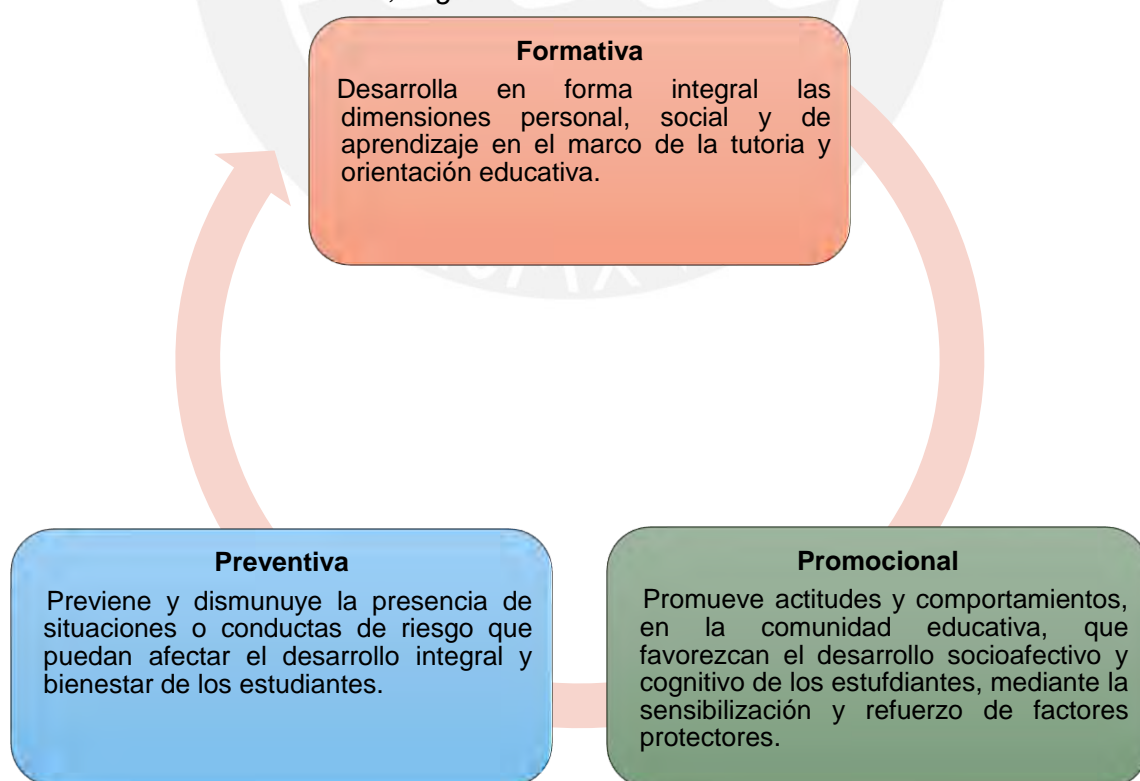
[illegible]

Formativa

Desarrolla en forma integral las dimensiones personal, social y de aprendizaje en el marco de la tutoria y orientación educativa.

Preventiva

Previene y dismunuye la presencia de situaciones o conductas de riesgo que puedan afectar el desarrollo integral y bienestar de los estudiantes.

Promocional

Promueve actitudes y comportamientos, en la comunidad educativa, que favorezcan el desarrollo socioafectivo y cognitivo de los estufdiantes, mediante la sensibilización y refuerzo de factores protectores.